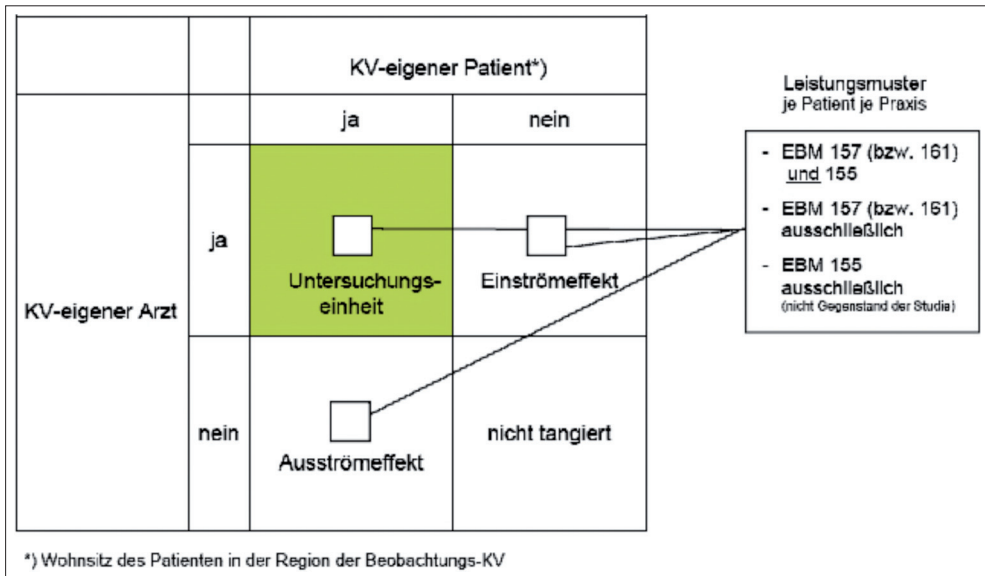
| | | KV-eigener Patient*) | |
|---|---|---|---|
| | | ja | nein |
| KV-eigener Arzt | ja | Untersuchungseinheit | Einströmeffekt |
| | nein | Ausströmeffekt | nicht tangiert |

Leistungsmuster je Patient je Praxis

- EBM 157 (bzw. 161) und 155
- EBM 157 (bzw. 161) ausschließlich
- EBM 155 ausschließlich (nicht Gegenstand der Studie)

*) Wohnsitz des Patienten in der Region der Beobachtungs-KV